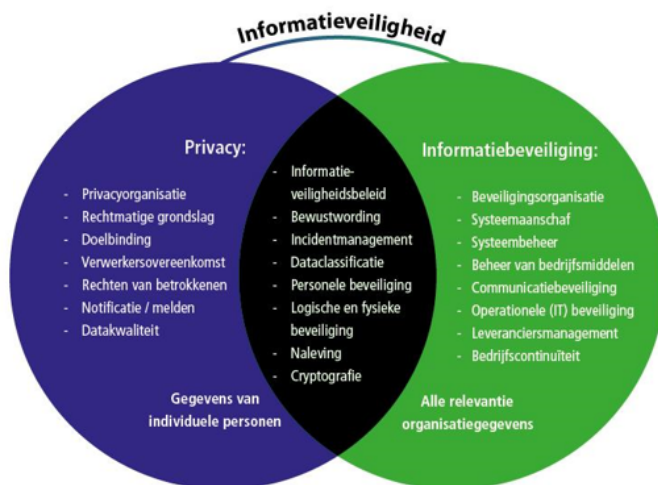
Informatieveiligheid

Privacy:

- Privacyorganisatie
- Rechtmatige grondslag
- Doelbinding
- Verwerkersovereenkomst
- Rechten van betrokkenen
- Notificatie / melden
- Datakwaliteit

Gegevens van individuele personen

- Informatieveiligheidsbeleid
- Bewustwording
- Incidentmanagement
- Dataclassificatie
- Personele beveiliging
- Logische en fysieke beveiliging
- Naleving
- Cryptografie

Informatiebeveiliging:

- Beveiligingsorganisatie
- Systeemaanschaf
- Systeembeheer
- Beheer van bedrijfsmiddelen
- Communicatiebeveiliging
- Operationele (IT) beveiliging
- Leveranciersmanagement
- Bedrijfscontinuïteit

Alle relevantie organisatiegegevens